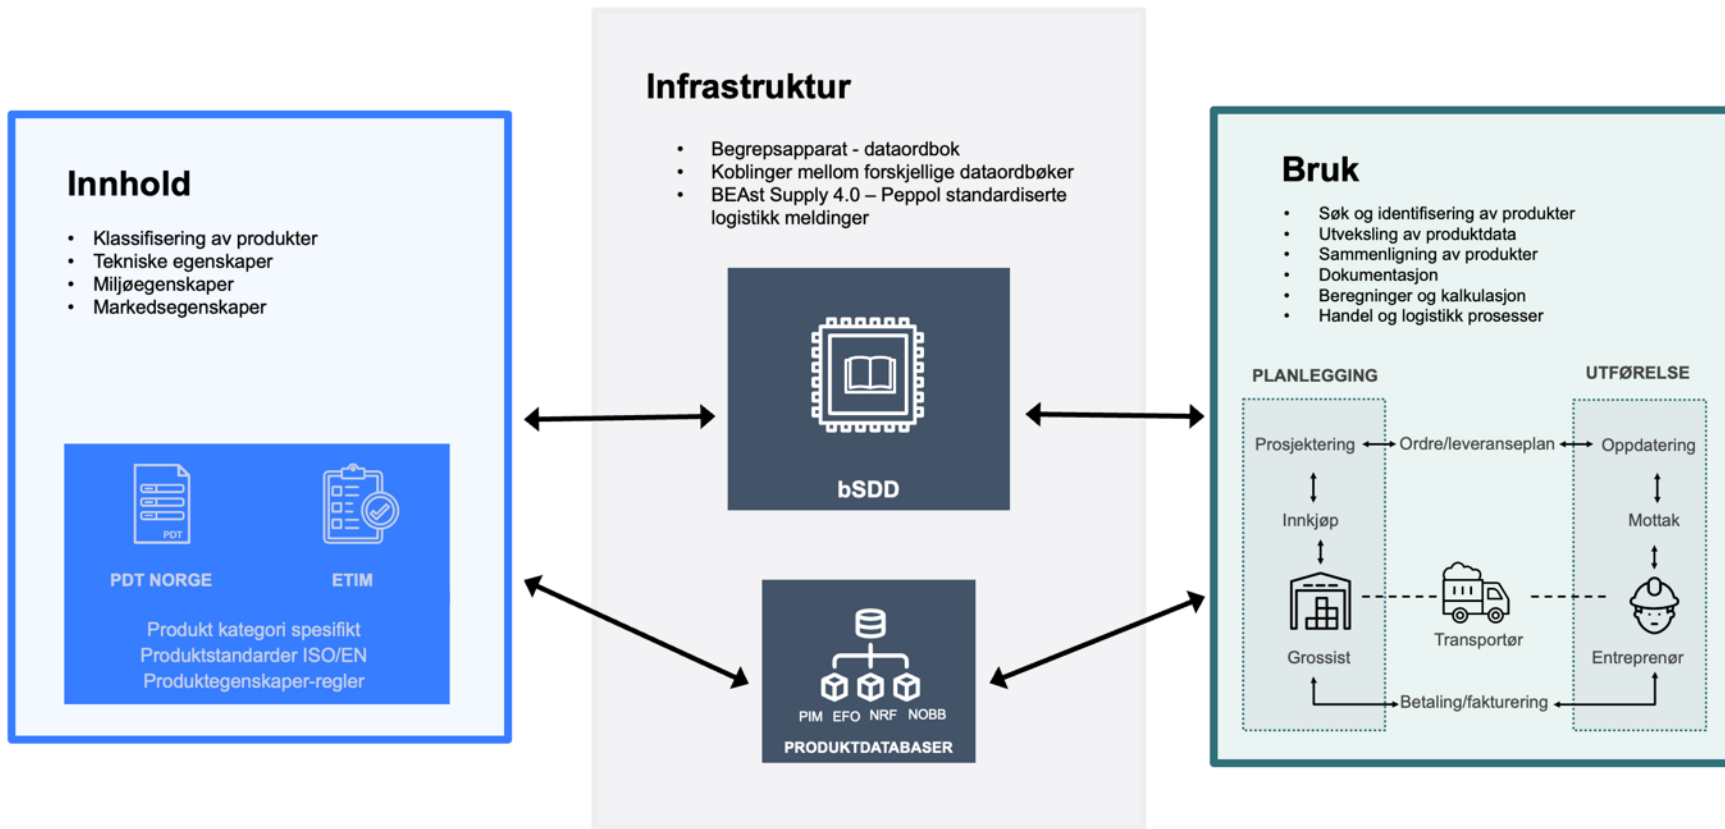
Innhold

- Klassifisering av produkter
- Tekniske egenskaper
- Miljøegenskaper
- Markedsegenskaper

PDT

PDT NORGE

ETIM

Produkt kategori spesifikt
Produktstandarder ISO/EN
Produktegenskaper-regler

Infrastruktur

- Begrepsapparat - dataordbok
- Koblinger mellom forskjellige dataordbøker
- BEAst Supply 4.0 – Peppol standardiserte logistikk meldinger

bSDD

PIM EFO NRF NOBB

PRODUKTDATABASER

Bruk

- Søk og identifisering av produkter
- Utveksling av produktdata
- Sammenligning av produkter
- Dokumentasjon
- Beregninger og kalkulasjon
- Handel og logistikk prosesser

PLANLEGGING

UTFØRELSE

Prosjektering

Ordre/leveranseplan

Oppdatering

Innkjøp

Mottak

Grossist

Transportør

Entreprenør

Betaling/fakturering